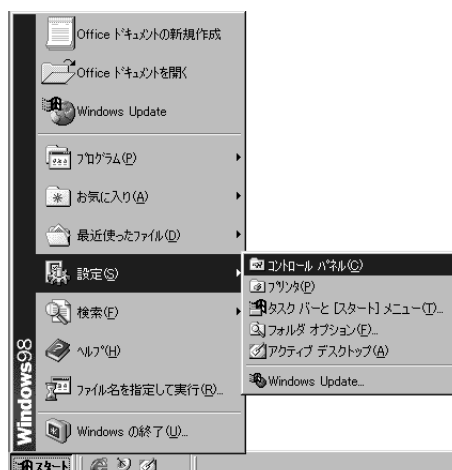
Office ドキュメントの新規作成
Office ドキュメントを開く
Windows Update
プログラム(P)
お気に入り(A)
最近使ったファイル(D)
設定(S)
検索(F)
ヘルプ(H)
ファイル名を指定して実行(R)...
Windows の終了(U)...

コントロール パネル(C)
プリンタ(P)
タスク バーと [スタート] メニュー(T)...
フォルダ オプション(F)...
アクティブ デスクトップ(A)
Windows Update...

Windows98

スタート